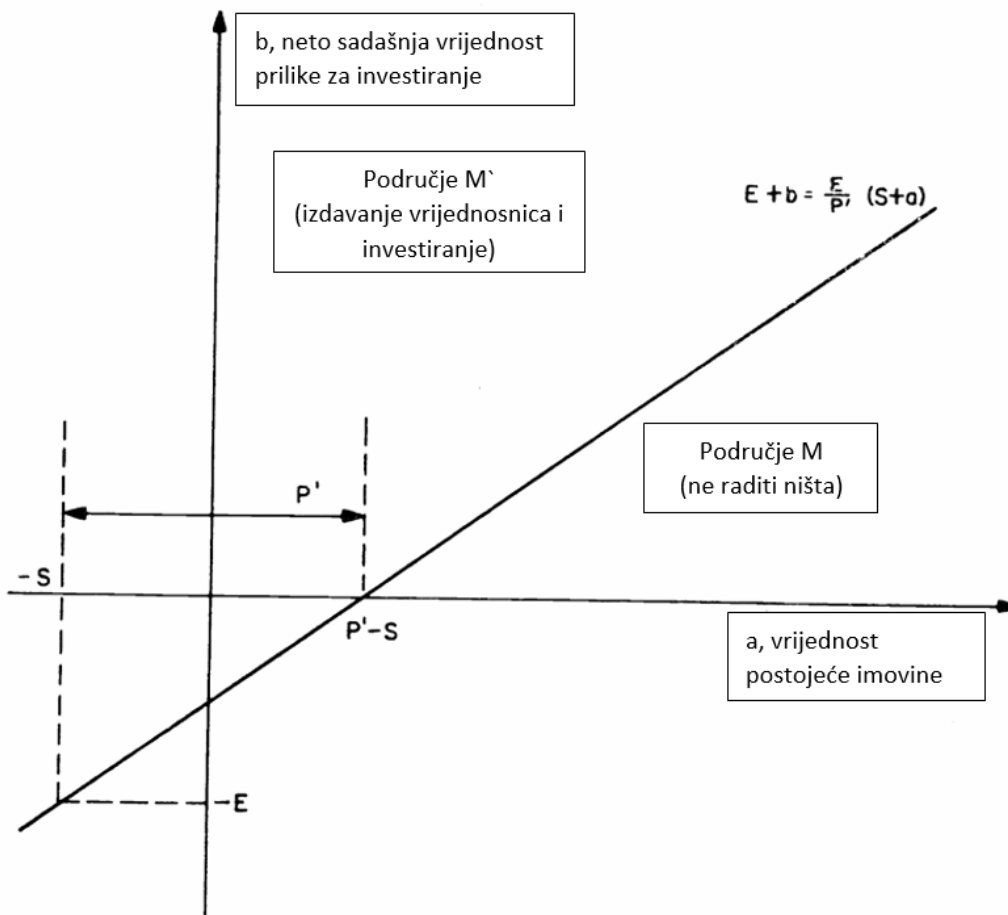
b, neto sadašnja vrijednost prilike za investiranje

Područje M`
(izdavanje vrijednosnica i investiranje)

$E + b = \frac{E}{P'} (S+a)$

P'

Područje M
(ne raditi ništa)

-S

P'-S

a, vrijednost postojeće imovine

-E